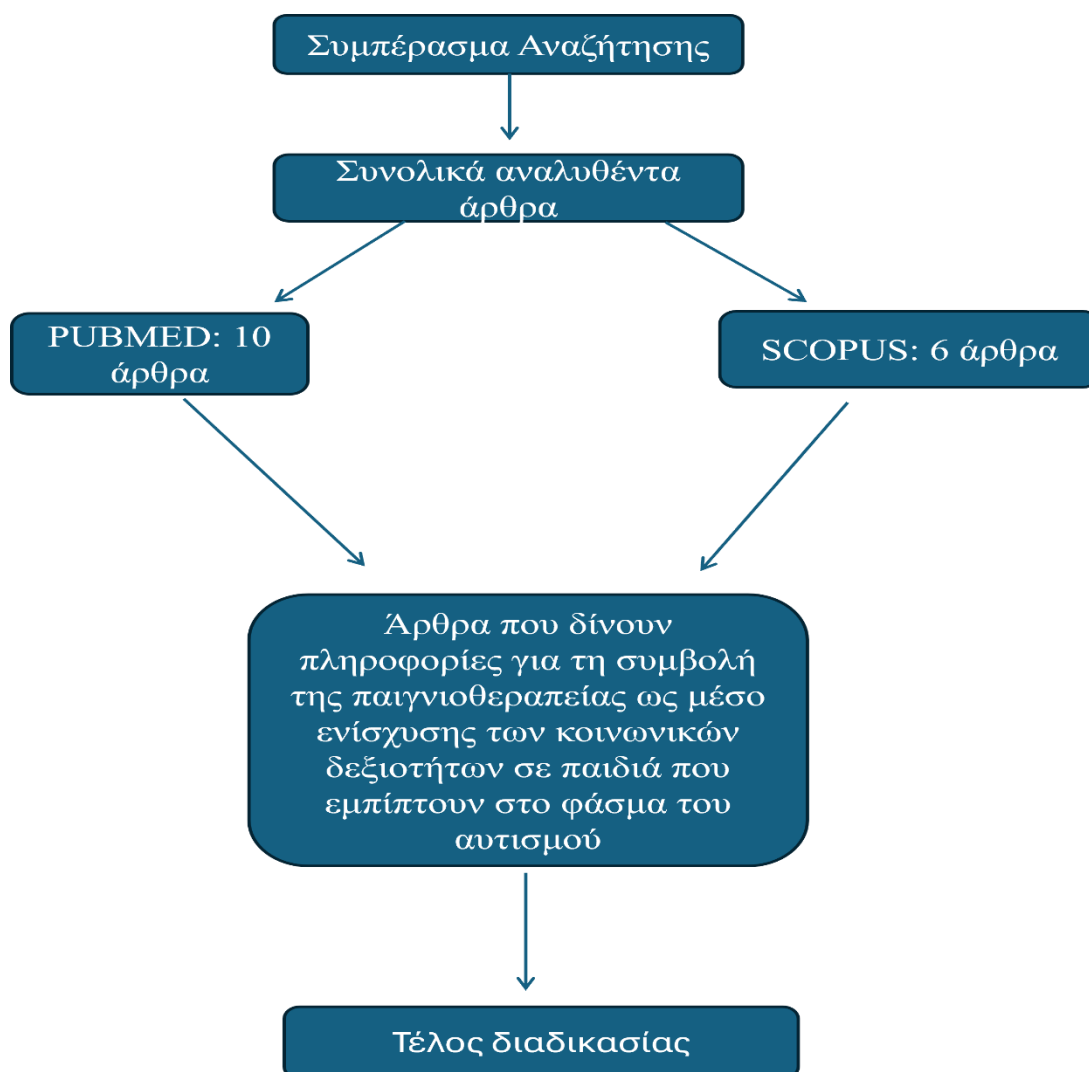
Συμπέρασμα Αναζήτησης

Συνολικά αναλυθέντα άρθρα

PUBMED: 10 άρθρα

SCOPUS: 6 άρθρα

Άρθρα που δίνουν πληροφορίες για τη συμβολή της παιγνιοθεραπείας ως μέσο ενίσχυσης των κοινωνικών δεξιοτήτων σε παιδιά που εμπίπτουν στο φάσμα του αυτισμού

Τέλος διαδικασίας